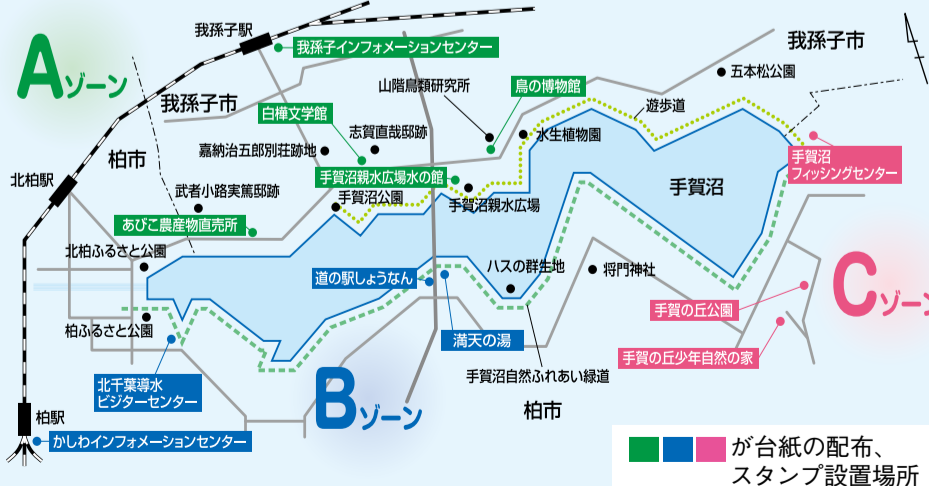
我孫子駅

我孫子インフォメーションセンター

我孫子市

五本松公園

Aゾーン

我孫子市

山階鳥類研究所

鳥の博物館

遊歩道

白樺文学館

志賀直哉邸跡

水生植物園

嘉納治五郎別荘跡地

柏市

手賀沼親水広場水の館

手賀沼 フィッシングセンター

北柏駅

手賀沼

武者小路実篤邸跡

手賀沼公園

手賀沼親水広場

あびこ農産物直売所

北柏ふるさと公園

ハスの群生地

将門神社

道の駅しょうなん

Cゾーン

手賀の丘公園

柏ふるさと公園

満天の湯

手賀の丘少年自然の家

北千葉導水 ビジターセンター

手賀沼自然ふれあい緑道

Bゾーン

柏駅

柏市

かしわインフォメーションセンター

が台紙の配布、 スタンプ設置場所